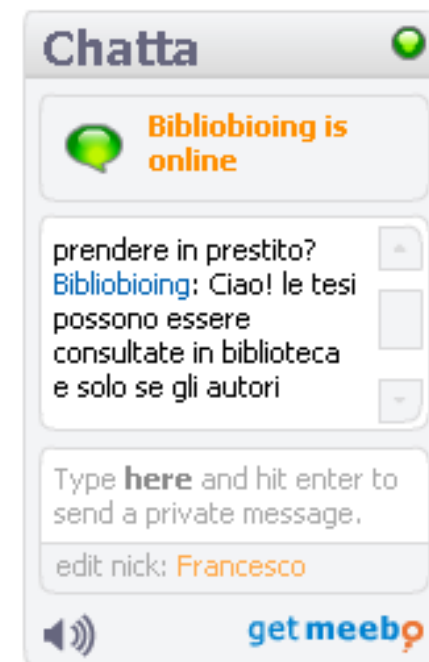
Chatta

Bibliobioing is online

prendere in prestito?
Bibliobioing: Ciao! le tesi possono essere consultate in biblioteca e solo se gli autori

Type **here** and hit enter to send a private message.

edit nick: Francesco

getmeebo